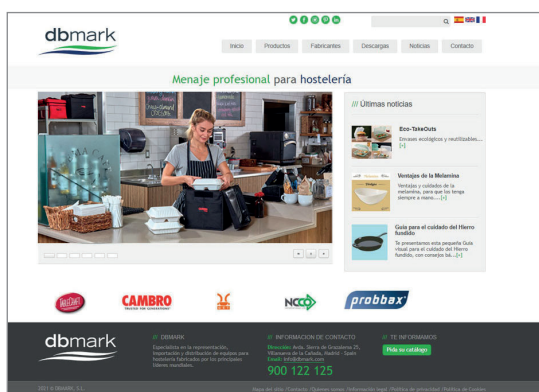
dbmark

Inicio | Productos | Fabricantes | Descargas | Noticias | Contacto

Menaje profesional para hostelería

/// Últimas noticias

Eco-TakeOuts
Envases ecológicos y reutilizables... [+]

Ventajas de la Melamina
Ventajas y cuidado de la melamina, para que los tenga siempre a mano.... [+]

Guía para el cuidado del Hierro fundido
Te presentamos esta pequeña Guía visual para el cuidado del Hierro fundido, con consejos bá... [+]

CAMBRO

NCC

probbax

dbmark

// DBMARK
Especialista en la representación, importación y distribución de equipos para hostelería fabricados por los principales líderes mundiales.

// INFORMACION DE CONTACTO
Dirección: Avda. Sierra de Grazalema 25, Villanueva de la Cañada, Madrid - Spain
Email: info@dbmark.com
900 122 125

// TE INFORMAMOS
Pide su catálogo

2021 © DBMARK, S.L.

Mapa del sitio | Contacto | Quienes somos | Información legal | Política de privacidad | Política de Cookies